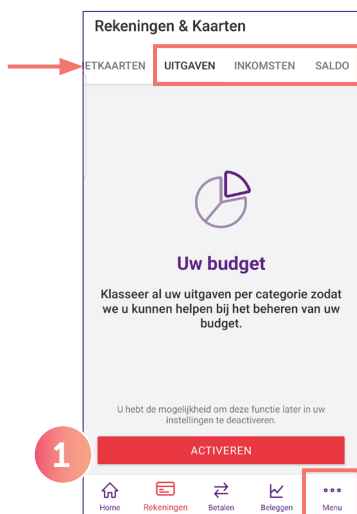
Rekeningen & Kaarten

ETKAARTEN UITGAVEN INKOMSTEN SALDO

Uw budget

Klasseer al uw uitgaven per categorie zodat we u kunnen helpen bij het beheren van uw budget.

U hebt de mogelijkheid om deze functie later in uw instellingen te deactiveren.

1

ACTIVEREN

Home Rekeningen Betalen Beleggen Menu